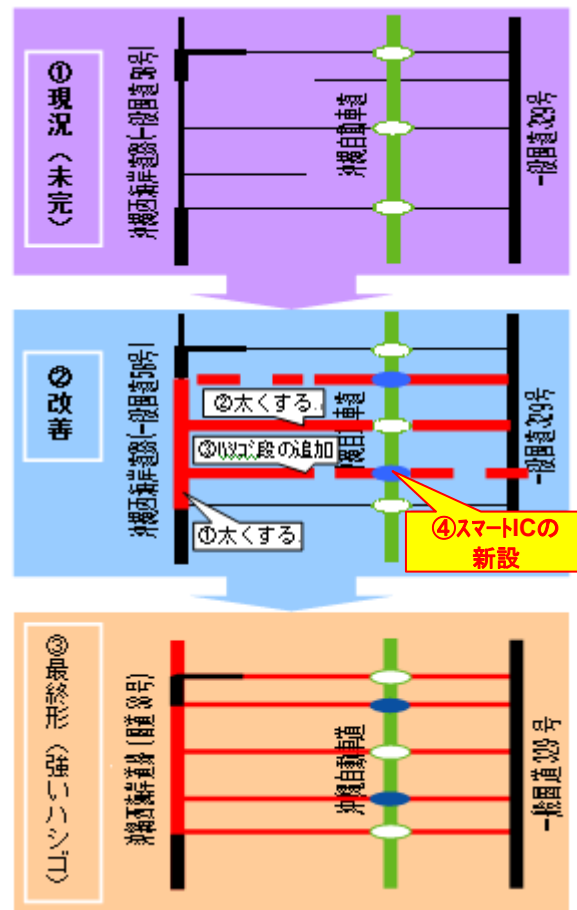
①現況（未完）

沖縄西海岸道路（一般国道58号）

沖縄自動車道

一般国道329号

②改善

沖縄西海岸道路（一般国道58号）

②太くする。

③ハシゴ段の追加

①太くする。

沖縄自動車道

一般国道329号

④スマートICの新設

③最終形（強いハシゴ）

沖縄西海岸道路（国道58号）

沖縄自動車道

一般国道329号